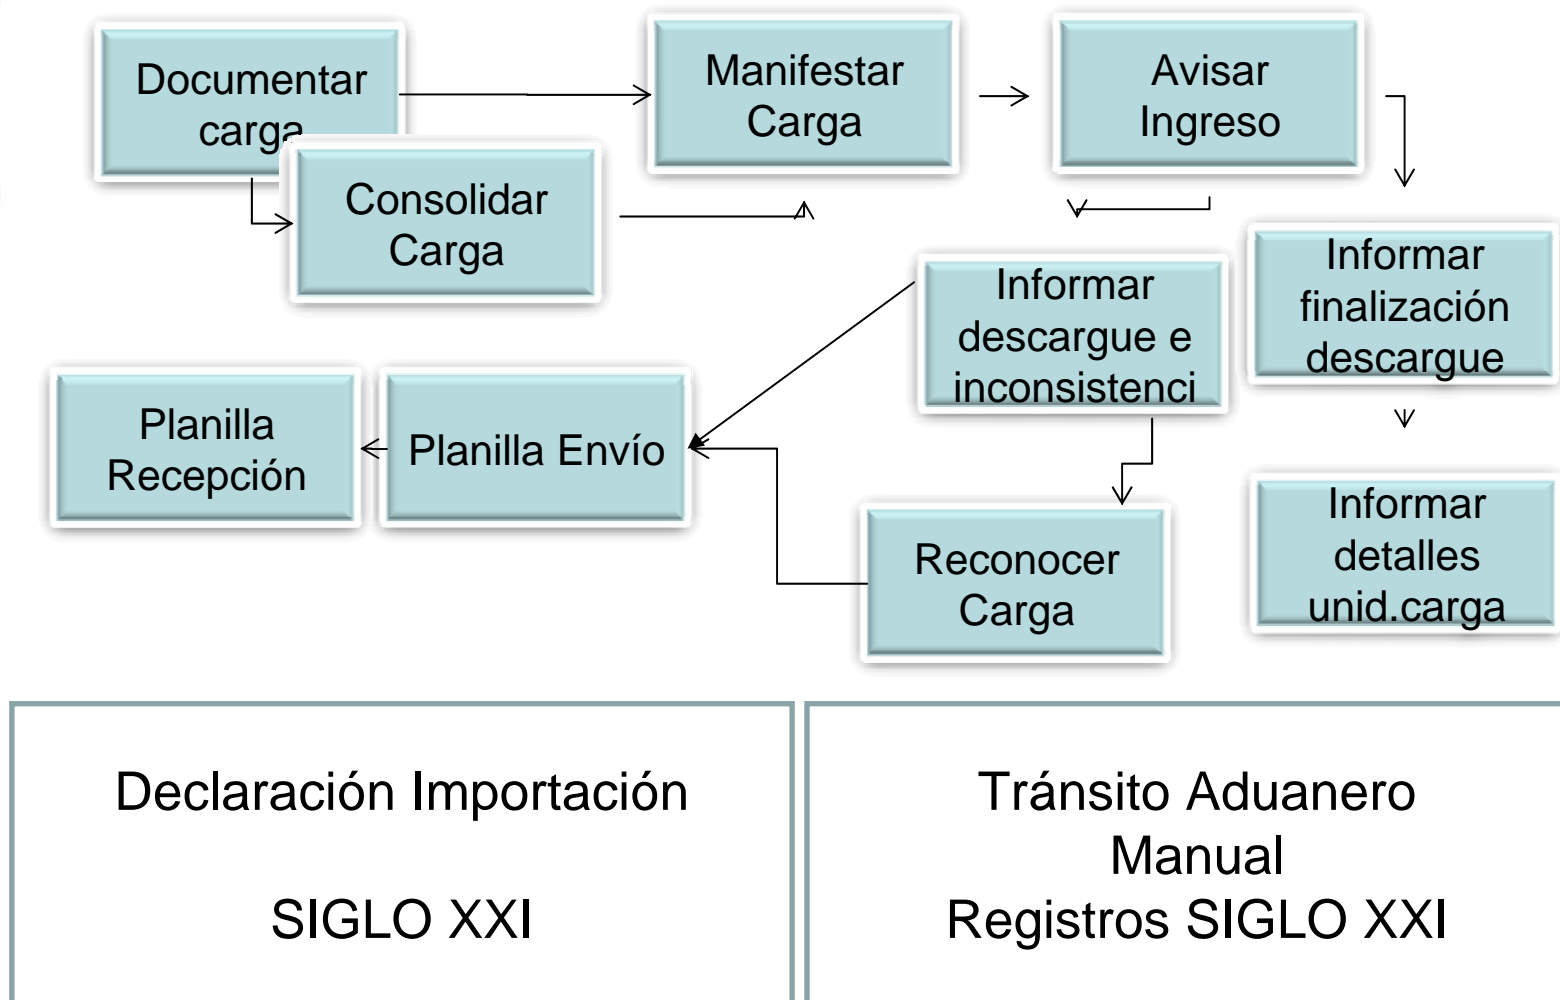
Documentar carga

Manifestar Carga

Avisar Ingreso

Consolidar Carga

Informar descargue e inconsistenci

Informar finalización descargue

Planilla Recepción

Planilla Envío

Informar detalles unid.carga

Reconocer Carga

Declaración Importación

SIGLO XXI

Tránsito Aduanero Manual
Registros SIGLO XXI